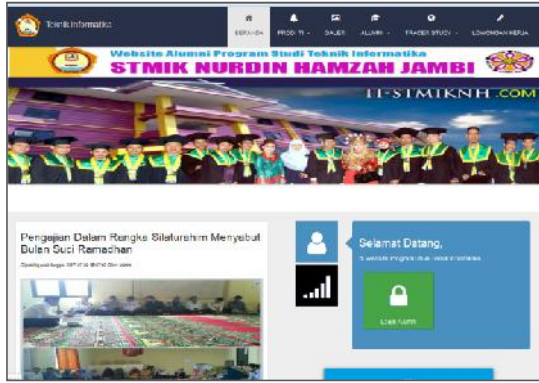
Teknik Informatika

BERANDA PRODI TI GALERI ALUMNI TRACER STUDY LOWONGAN KERJA

Website Alumni Program Studi Teknik Informatika

STMIK NURDIN HAMZAH JAMBI

IT-STMIKNH.COM

Pengajian Dalam Rangka Silaturahim Menyambut Bulan Suci Ramadhan

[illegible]

Selamat Datang,

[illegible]

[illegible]